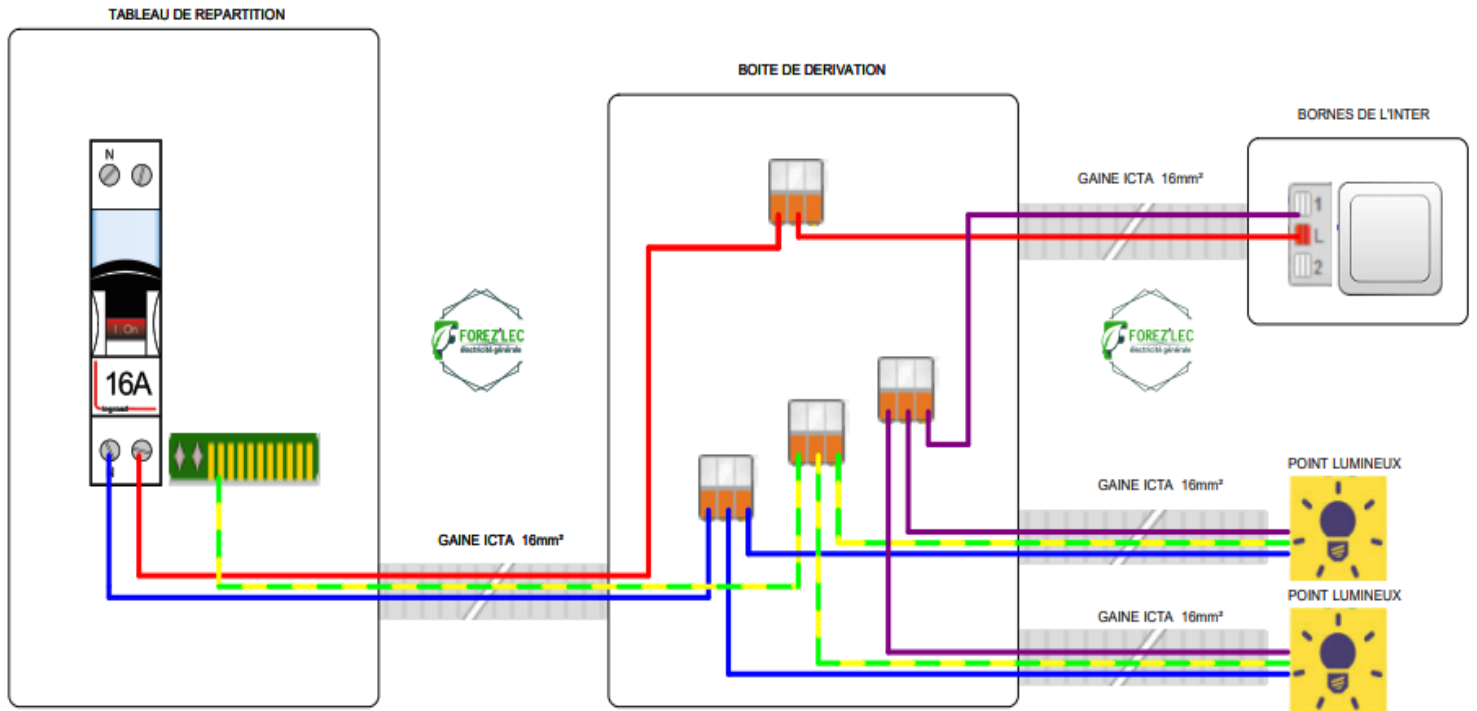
TABLEAU DE REPARTITION

N

I On

16A

legrand

BOITE DE DERIVATION

BORNES DE L'INTER

GAINE ICTA 16mm²

1

L

2

FOREZ'LEC
électricité générale

FOREZ'LEC
électricité générale

POINT LUMINEUX

GAINE ICTA 16mm²

GAINE ICTA 16mm²

POINT LUMINEUX

GAINE ICTA 16mm²